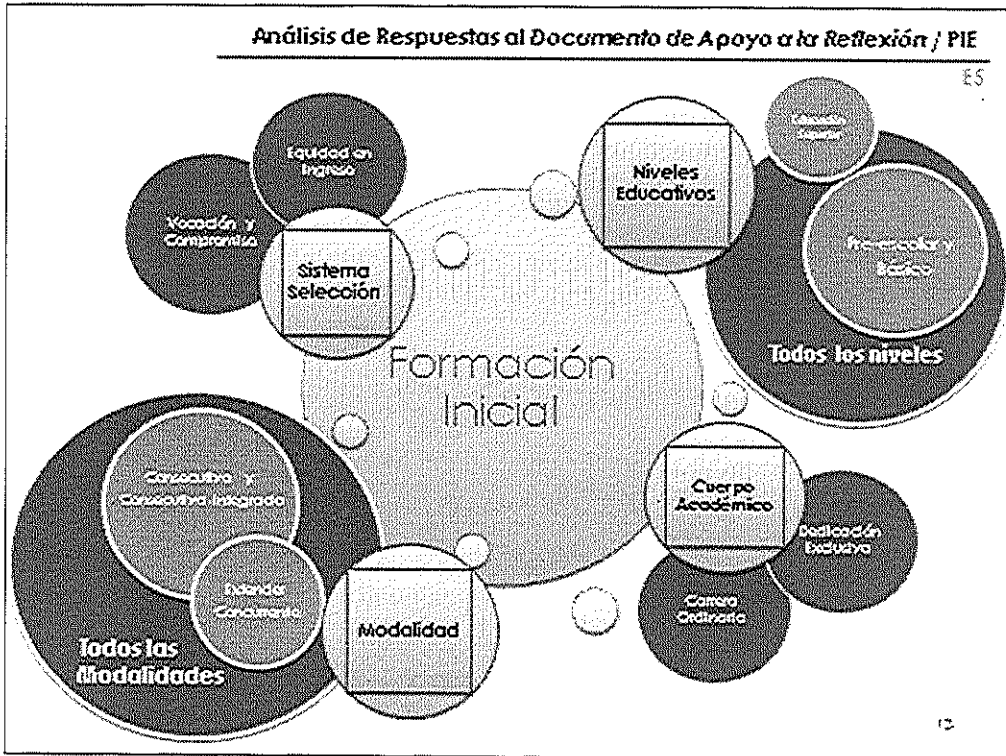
Análisis de Respuestas al Documento de Apoyo a la Reflexión / PIE

ES

Equidad en Ingreso

Vocación y Compromiso

Sistema Selección

Niveles Educativos

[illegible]

Preescolar y Básico

Todos los niveles

Formación Inicial

Consecutiva y Consecutiva Integrada

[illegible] Concurrente

Modalidad

Todos las Modalidades

Cuerpo Académico

Dedicación Exclusiva

Carrera Ordinaria

12